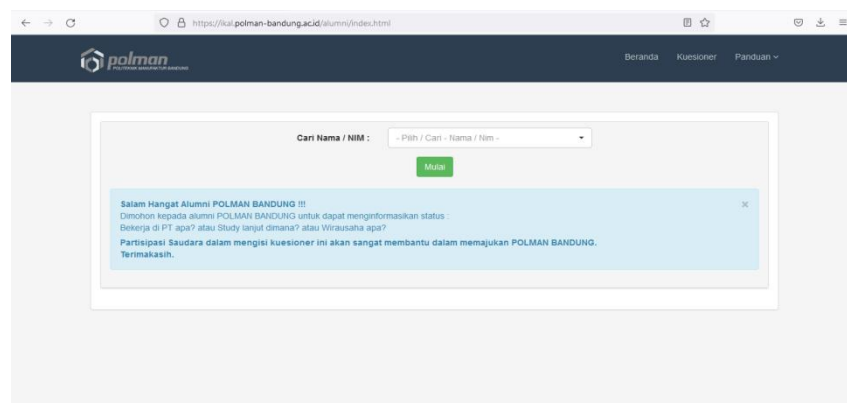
https://ikal.polman-bandung.ac.id/alumni/index.html

polman
POLITEKNIK MANUFAKTUR BANDUNG

Beranda Kuesioner Panduan

Cari Nama / NIM : - Pilih / Cari - Nama / Nim -

Mulai

Salam Hangat Alumni POLMAN BANDUNG !!!
Dimohon kepada alumni POLMAN BANDUNG untuk dapat menginformasikan status :
Bekerja di PT apa? atau Study lanjut dimana? atau Wirausaha apa?
Partisipasi Saudara dalam mengisi kuesioner ini akan sangat membantu dalam memajukan POLMAN BANDUNG.
Terimakasih.

×